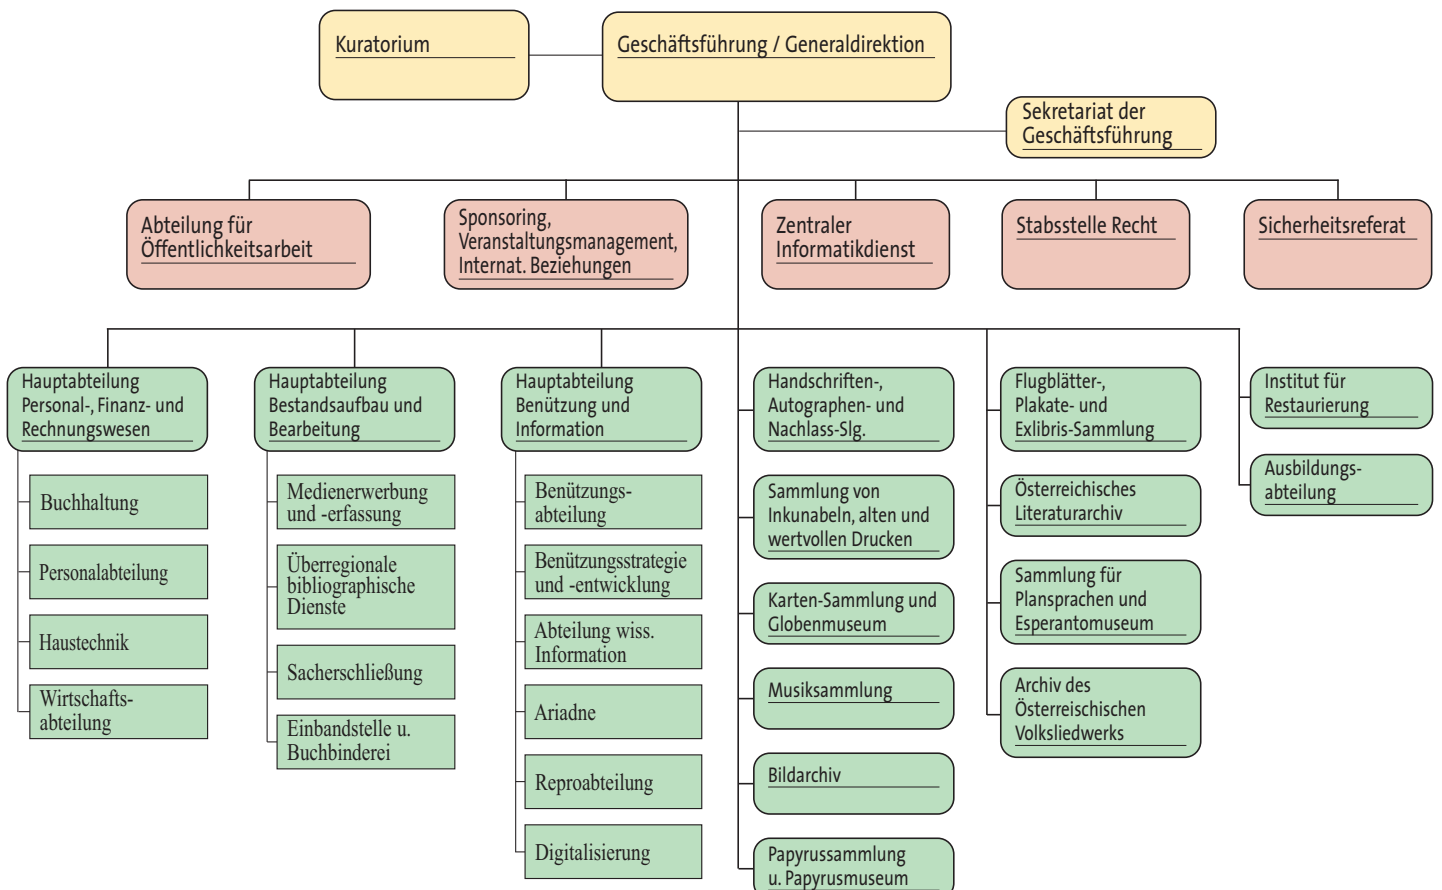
Kuratorium

Geschäftsführung / Generaldirektion

Sekretariat der Geschäftsführung

Abteilung für Öffentlichkeitsarbeit

Sponsoring, Veranstaltungsmanagement, Internat. Beziehungen

Zentraler Informatikdienst

Stabsstelle Recht

Sicherheitsreferat

Hauptabteilung Personal-, Finanz- und Rechnungswesen

Buchhaltung

Personalabteilung

Haustechnik

Wirtschaftsabteilung

Hauptabteilung Bestandsaufbau und Bearbeitung

Medienerwerbung und -erfassung

Überregionale bibliographische Dienste

Sacherschließung

Einbandstelle u. Buchbinderei

Hauptabteilung Benützung und Information

Benützungsabteilung

Benützungsstrategie und -entwicklung

Abteilung wiss. Information

Ariadne

Reproabteilung

Digitalisierung

Handschriften-, Autographen- und Nachlass-Slg.

Sammlung von Inkunabeln, alten und wertvollen Drucken

Karten-Sammlung und Globenmuseum

Musiksammlung

Bildarchiv

Papyrussammlung u. Papyrusmuseum

Flugblätter-, Plakate- und Exlibris-Sammlung

Österreichisches Literaturarchiv

Sammlung für Plansprachen und Esperantomuseum

Archiv des Österreichischen Volksliedwerks

Institut für Restaurierung

Ausbildungsabteilung